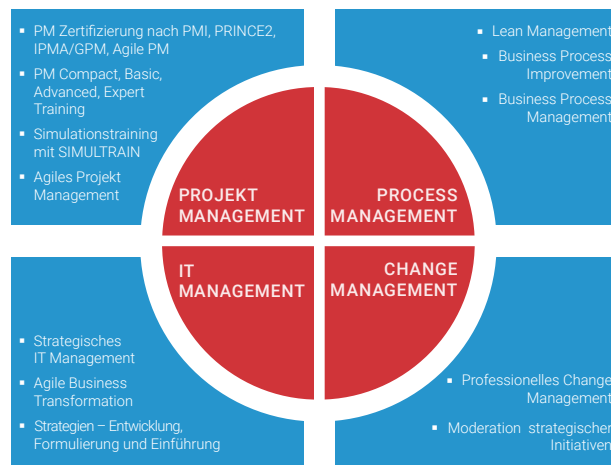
- PM Zertifizierung nach PMI, PRINCE2, IPMA/GPM, Agile PM
- PM Compact, Basic, Advanced, Expert Training
- Simulationstraining mit SIMULTRAIN
- Agiles Projekt Management

- Lean Management
- Business Process Improvement
- Business Process Management

PROJEKT MANAGEMENT

PROCESS MANAGEMENT

IT MANAGEMENT

CHANGE MANAGEMENT

- Strategisches IT Management
- Agile Business Transformation
- Strategien – Entwicklung, Formulierung und Einführung

- Professionelles Change Management
- Moderation strategischer Initiativen